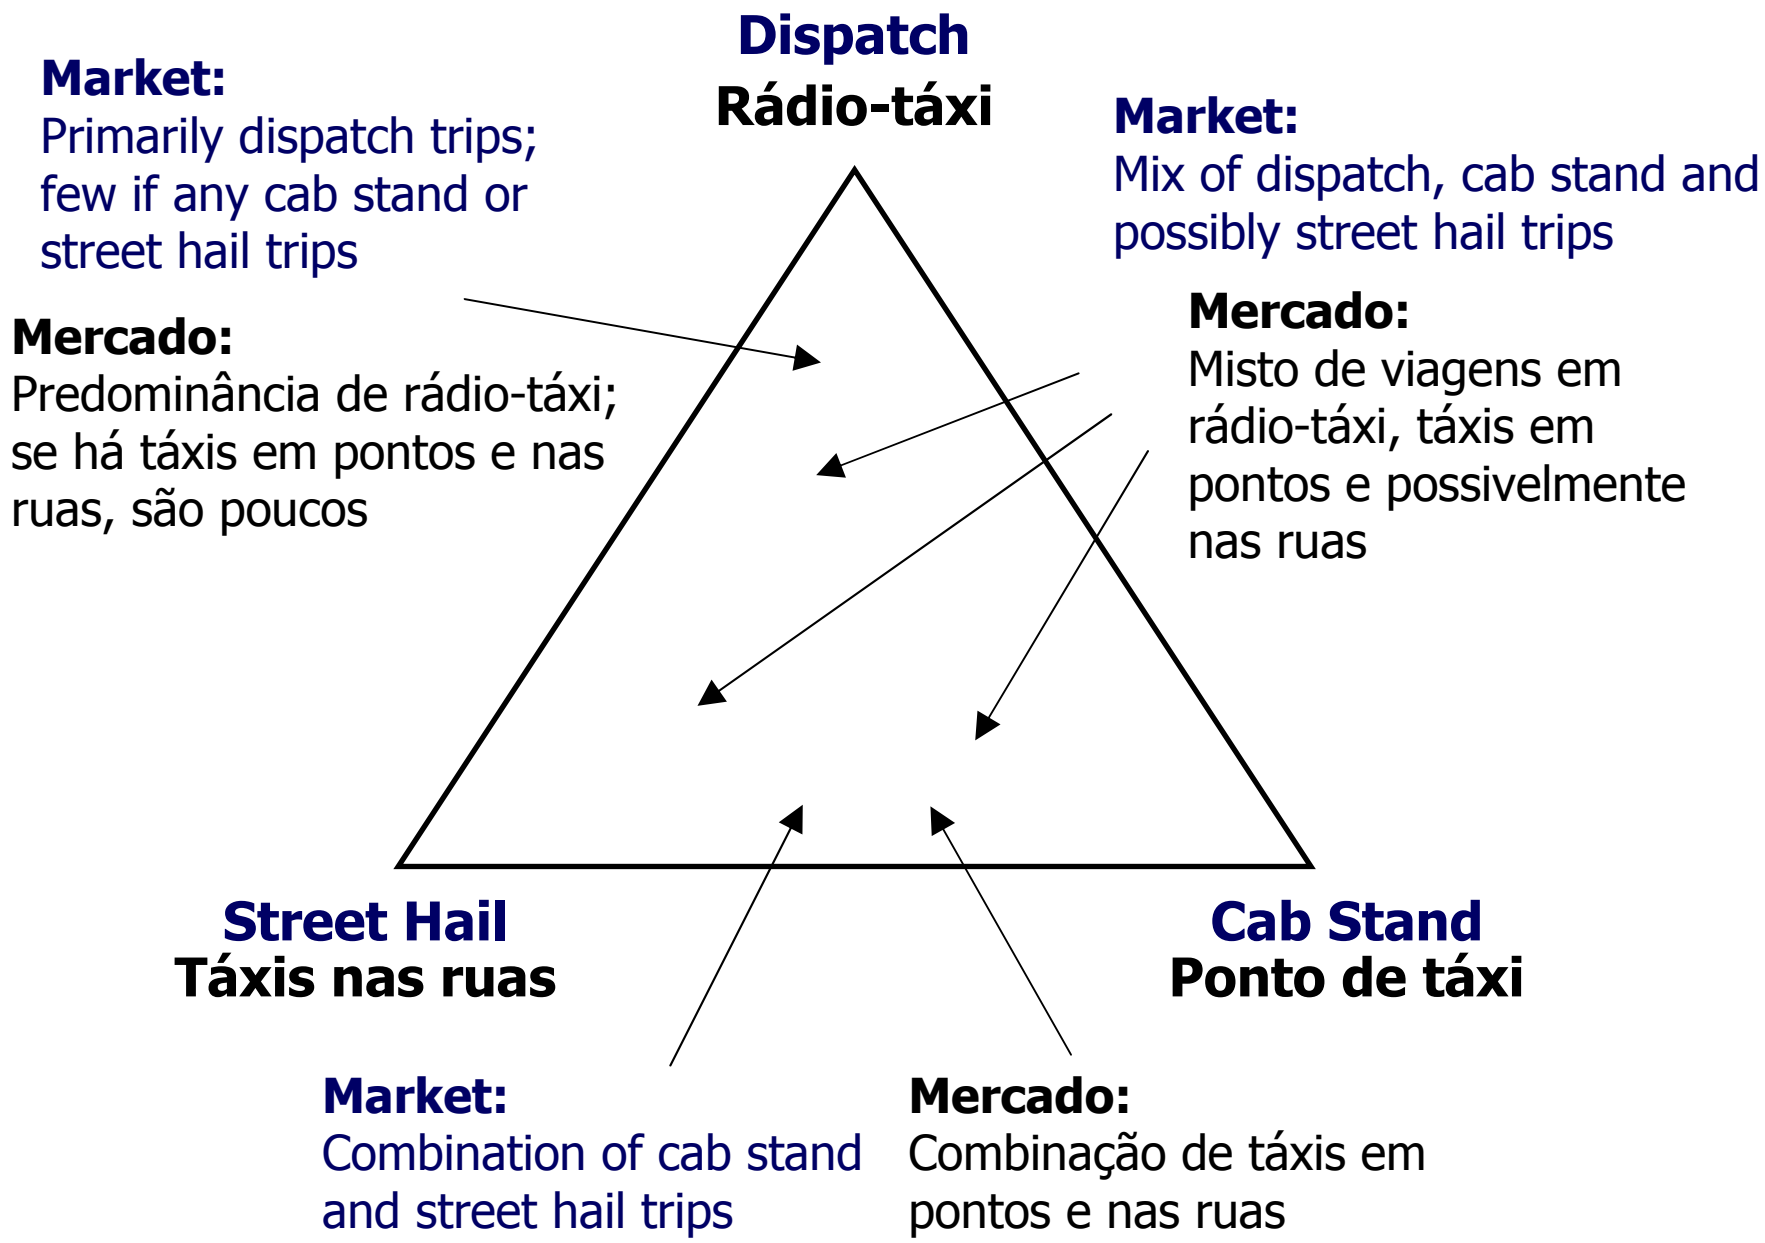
Dispatch
Rádio-táxi

Market:
Primarily dispatch trips; few if any cab stand or street hail trips

Market:
Mix of dispatch, cab stand and possibly street hail trips

Mercado:
Predominância de rádio-táxi; se há táxis em pontos e nas ruas, são poucos

Mercado:
Misto de viagens em rádio-táxi, táxis em pontos e possivelmente nas ruas

Street Hail
Táxis nas ruas

Cab Stand
Ponto de táxi

Market:
Combination of cab stand and street hail trips

Mercado:
Combinação de táxis em pontos e nas ruas